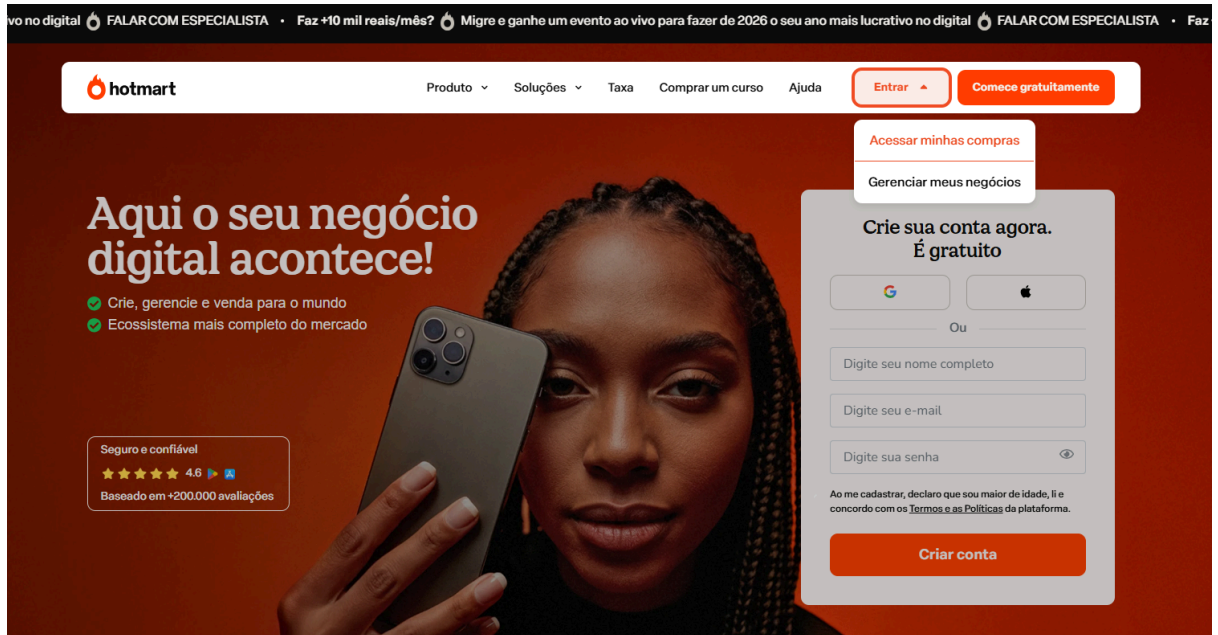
vo no digital FALAR COM ESPECIALISTA • Faz +10 mil reais/mês? Migre e ganhe um evento ao vivo para fazer de 2026 o seu ano mais lucrativo no digital FALAR COM ESPECIALISTA • Faz

hotmart

Produto Soluções Taxa Comprar um curso Ajuda Entrar Comece gratuitamente

Acessar minhas compras

Gerenciar meus negócios

Aqui o seu negócio digital acontece!

Crie, gerencie e venda para o mundo

Ecossistema mais completo do mercado

Seguro e confiável

4.6

Baseado em +200.000 avaliações

Crie sua conta agora.
É gratuito

Ou

Digite seu nome completo

Digite seu e-mail

Digite sua senha

Ao me cadastrar, declaro que sou maior de idade, li e concordo com os Termos e as Políticas da plataforma.

Criar conta